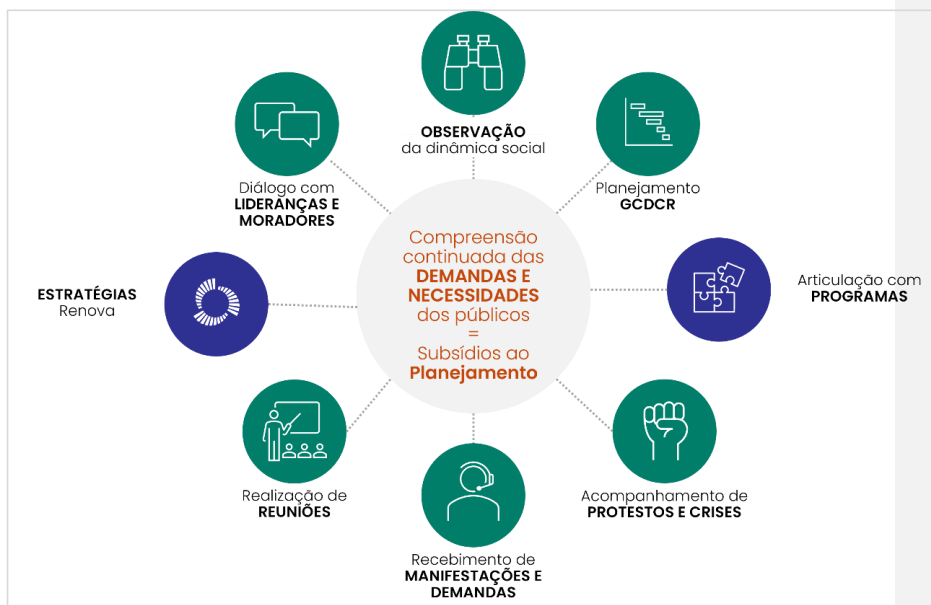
OBSERVAÇÃO
da dinâmica social

Diálogo com
LIDERANÇAS E
MORADORES

Planejamento
GCDCR

Compreensão continuada das
DEMANDAS E NECESSIDADES
dos públicos
=
Subsídios ao
Planejamento

ESTRATÉGIAS
Renova

Articulação com
PROGRAMAS

Realização de
REUNIÕES

Acompanhamento de
PROTESTOS E CRISES

Recebimento de
MANIFESTAÇÕES E
DEMANDAS